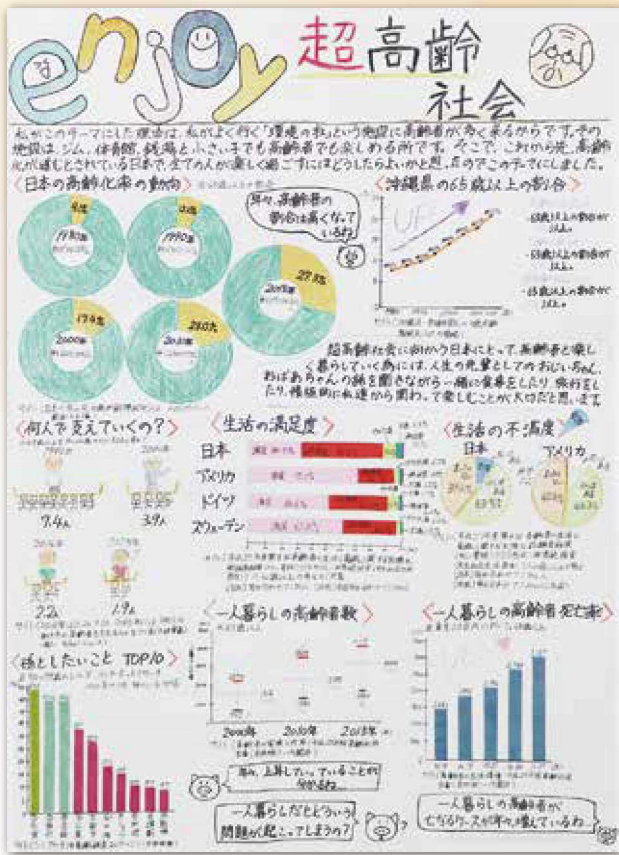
enjoy 超高齢社会

私がこのテーマにした理由は、私がよく行く「環境の杜」という施設に高齢者が多く来るからです。その施設は、ジム、体育館、銭湯など、小さい子でも高齢者でも楽しめる所です。そこで、これから先、高齢化が進むとされている日本で、全ての人が楽しく過ごすにはどうしたらよいかと思い、このテーマにしました。

〈日本の高齢化率の動向〉

年々、高齢者の割合は高くなっているね。

1980年
1990年
2000年
2010年
17.4%
23.0%
27.3%

〈沖縄県の65歳以上の割合〉

UP

超高齢社会に向かう日本にとって、高齢者と楽しく暮らしていく為には、人生の先輩としての おじいちゃん、おばあちゃんの話を聞きながら一緒に食事をしたり、旅行をしたり、積極的に地域から関わって楽しむことが大切だと思います。

〈何人で支えていくの?〉

7.4人
3.9人
2.2人
1.9人

〈生活の満足度〉

日本
アメリカ
ドイツ
スウェーデン

〈生活の不満度〉

日本
アメリカ

〈一人暮らしの高齢者数〉

2000年
2010年
2015年

〈一人暮らしの高齢者死亡率〉

〈話したいこと TOP10〉

年々、上昇していることが分かるね。

一人暮らしだとどういう問題が起こってしまうの?

一人暮らしの高齢者が亡くなるケースが年々増えているね。